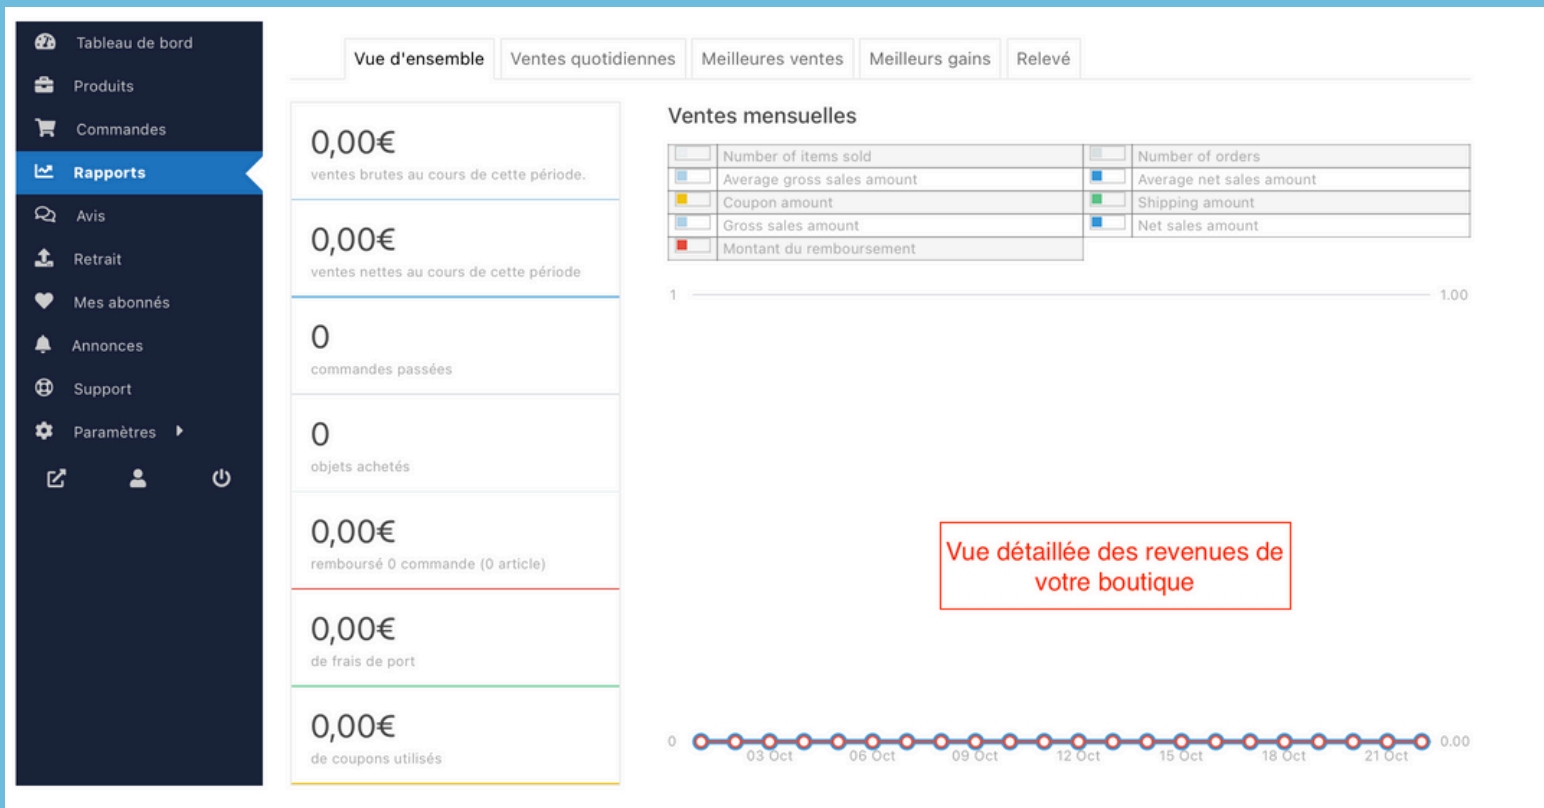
Tableau de bord
Produits
Commandes
Rapports
Avis
Retrait
Mes abonnés
Annonces
Support
Paramètres

Vue d'ensemble | Ventes quotidiennes | Meilleures ventes | Meilleurs gains | Relevé

0,00€
ventes brutes au cours de cette période.

0,00€
ventes nettes au cours de cette période

0
commandes passées

0
objets achetés

0,00€
remboursé 0 commande (0 article)

0,00€
de frais de port

0,00€
de coupons utilisés

Ventes mensuelles

| Number of items sold | Number of orders |
|---|---|
| Average gross sales amount | Average net sales amount |
| Coupon amount | Shipping amount |
| Gross sales amount | Net sales amount |
| Montant du remboursement | |

1
1.00

Vue détaillée des revenues de votre boutique

0
0.00
03 Oct 06 Oct 09 Oct 12 Oct 15 Oct 18 Oct 21 Oct